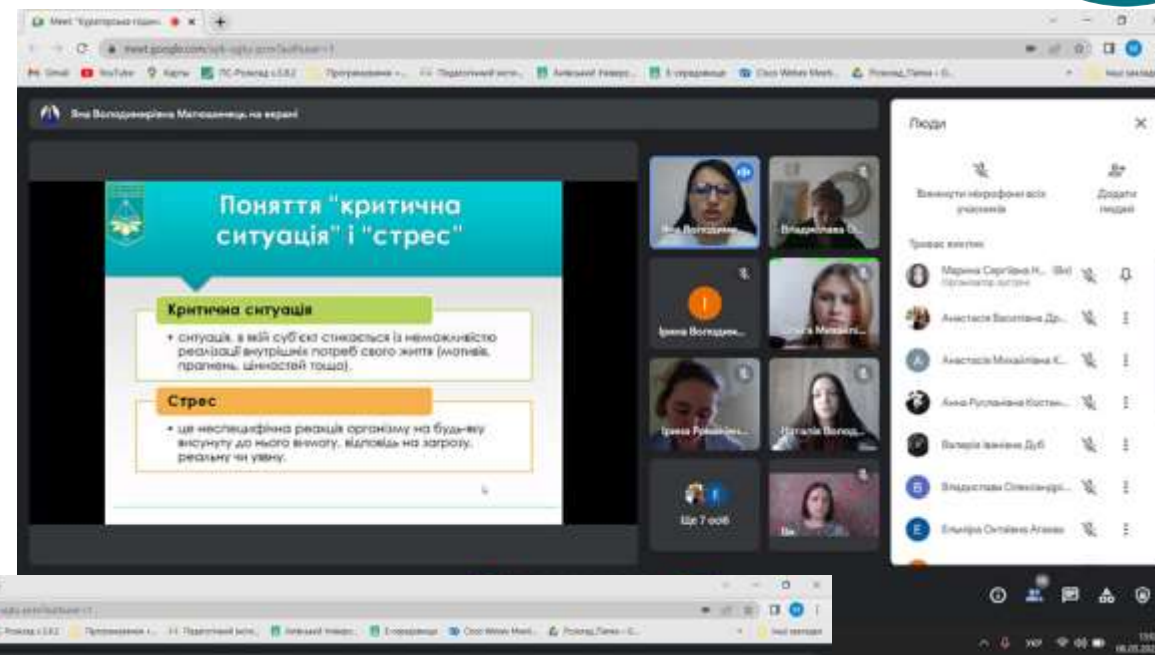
Meet: "Кураторська годин...

meet.google.com

Gmail YouTube Карти ПС-Розклад з.0.8.2 Програмування -... Подкастовий вісн... Київський Універс... Е-справжнє Cisco Webex Meeti... Розклад_Пани - G...

Яна Володимирівна Матюшенець на екрані

Поняття "критична ситуація" і "стрес"

Критична ситуація

• ситуація, в якій суб'єкт стикається із неможливістю реалізації внутрішніх потреб свого життя (мотивів, прагнень, цінностей тощо).

Стрес

• це неспецифічна реакція організму на будь-яку висунуту до нього вимогу, відповідь на загрозу, реальну чи уявну.

Яна Володимир...

Владислава О...

Ірина Володим...

Ольга Михайл...

Ірина Романівн...

Наталія Волод...

Ще 7 осіб

Люди

Вимкнути мікрофони всіх учасників

Додати людей

Триває виклик

Марина Сергіївна Н... (Ви)
Організатор зустрічі

Анастасія Василівна Др...

Анастасія Михайлівна К...

Анна Русланівна Костен...

Валерія Іванівна Дуб

Владислава Олександрі...

Ельміра Октаївна Агаєва

укр